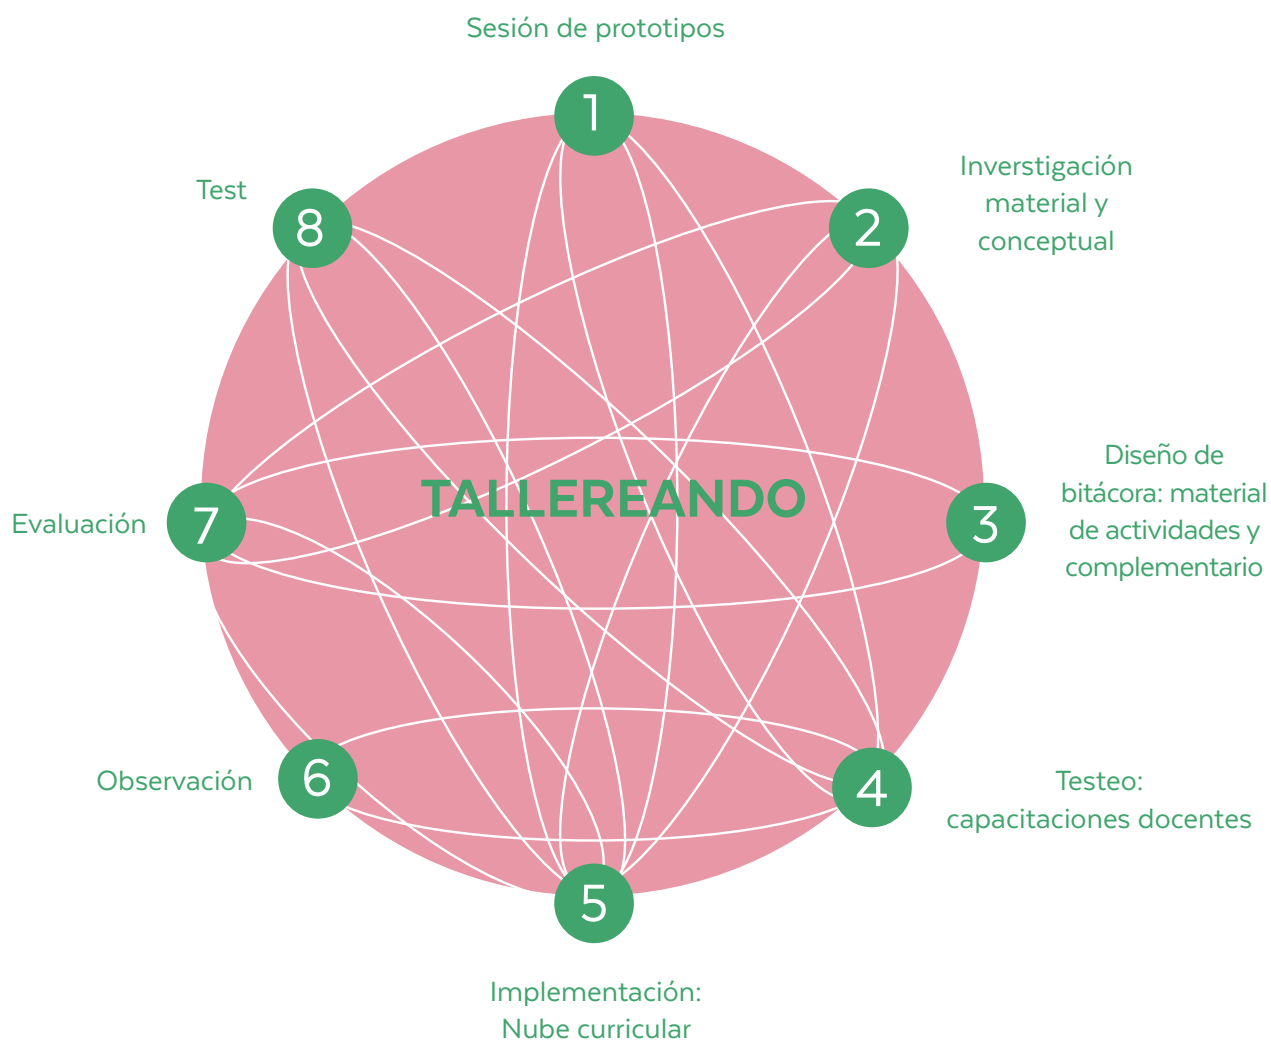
Sesión de prototipos

1

Inverstigación material y conceptual

2

Diseño de bitácora: material de actividades y complementario

3

Testeo: capacitaciones docentes

4

Implementación: Nube curricular

5

Observación

6

Evaluación

7

Test

8

TALLEREANDO